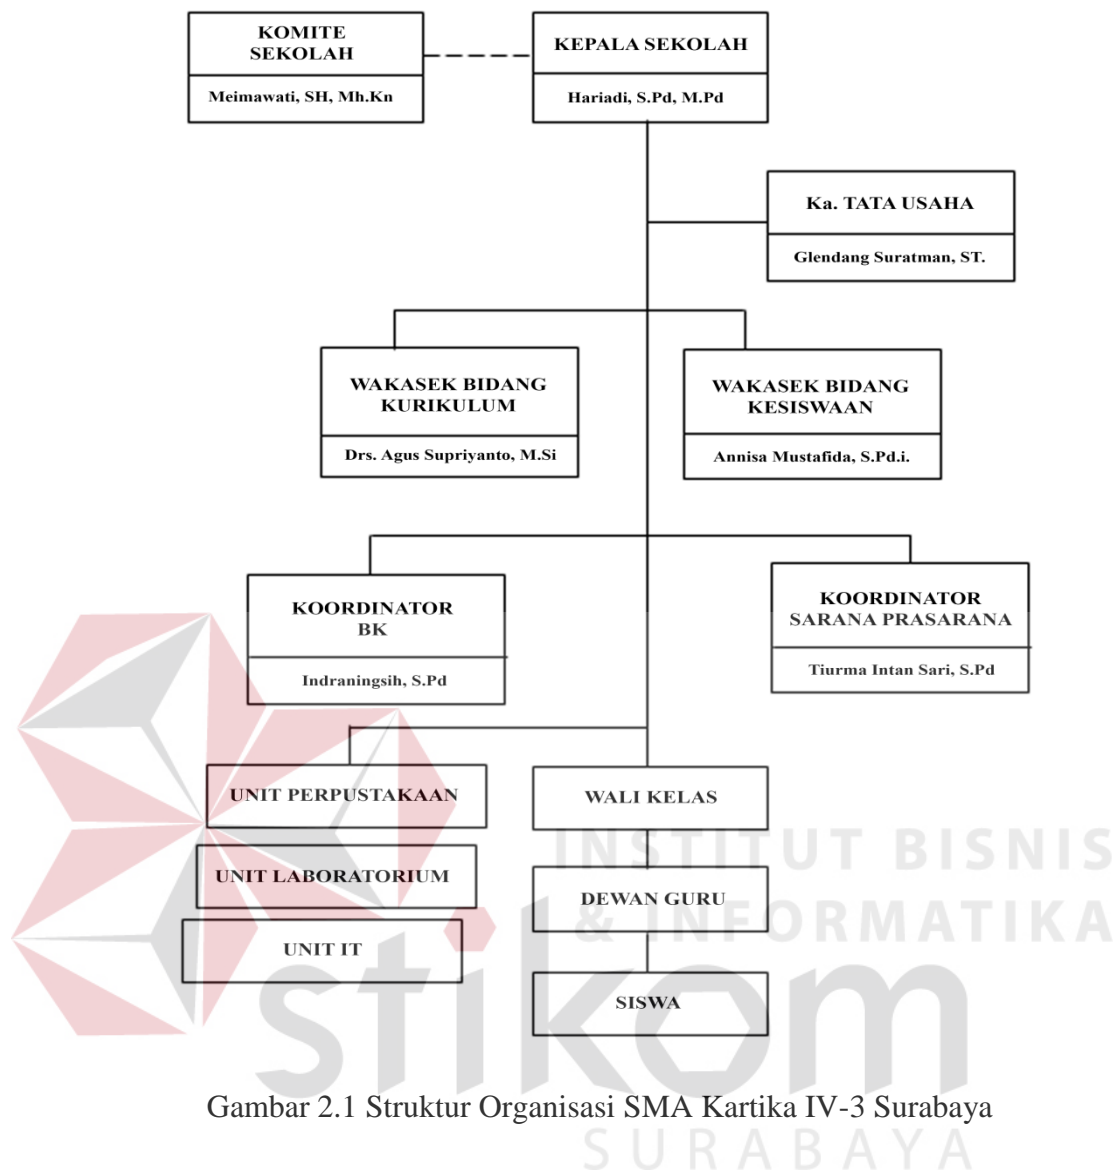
KOMITE SEKOLAH

Meimawati, SH, Mh.Kn

KEPALA SEKOLAH

Hariadi, S.Pd, M.Pd

Ka. TATA USAHA

Glendang Suratman, ST.

WAKASEK BIDANG KURIKULUM

Drs. Agus Supriyanto, M.Si

WAKASEK BIDANG KESISWAAN

Annisa Mustafida, S.Pd.i.

KOORDINATOR BK

Indraningsih, S.Pd

KOORDINATOR SARANA PRASARANA

Tiurma Intan Sari, S.Pd

UNIT PERPUSTAKAAN

UNIT LABORATORIUM

UNIT IT

WALI KELAS

DEWAN GURU

SISWA

INSTITUT BISNIS & INFORMATIKA

stikom

Gambar 2.1 Struktur Organisasi SMA Kartika IV-3 Surabaya

SURABAYA